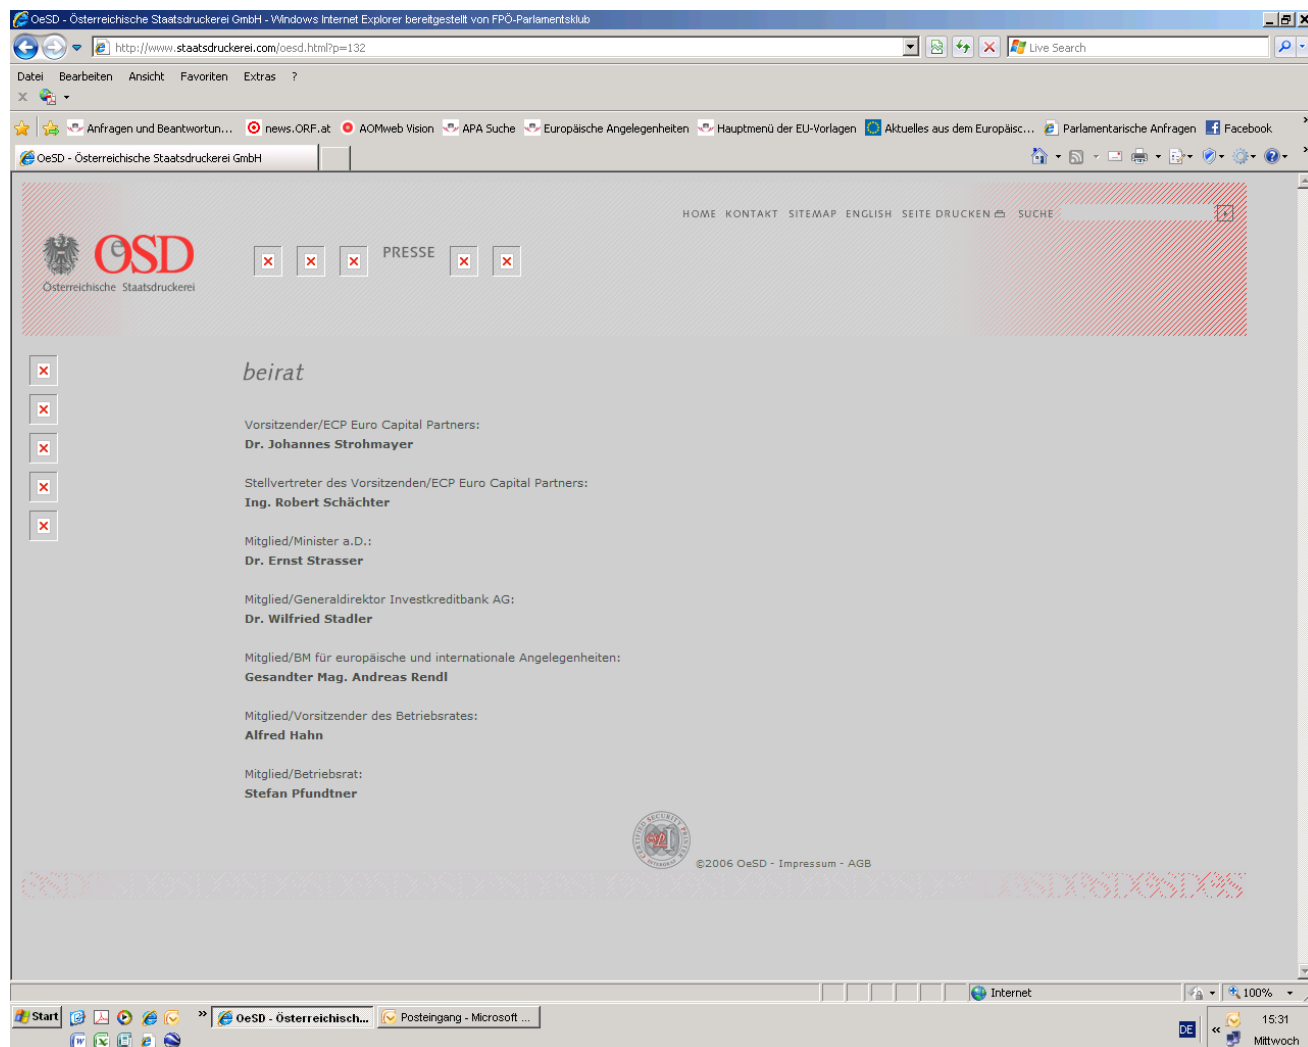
OeSD - Österreichische Staatsdruckerei GmbH - Windows Internet Explorer bereitgestellt von FPÖ-Parlamentsklub

http://www.staatsdruckerei.com/oesd.html?p=132

Live Search

Datei Bearbeiten Ansicht Favoriten Extras ?

Anfragen und Beantwortun... news.ORF.at AOMweb Vision APA Suche Europäische Angelegenheiten Hauptmenü der EU-Vorlagen Aktuelles aus dem Europäisc... Parlamentarische Anfragen Facebook

OeSD - Österreichische Staatsdruckerei GmbH

HOME KONTAKT SITEMAP ENGLISH SEITE DRUCKEN SUCHE

ÖSD
Österreichische Staatsdruckerei

PRESSE

beirat

Vorsitzender/ECP Euro Capital Partners:
Dr. Johannes Strohmayer

Stellvertreter des Vorsitzenden/ECP Euro Capital Partners:
Ing. Robert Schächter

Mitglied/Minister a.D.:
Dr. Ernst Strasser

Mitglied/Generaldirektor Investkreditbank AG:
Dr. Wilfried Stadler

Mitglied/BM für europäische und internationale Angelegenheiten:
Gesandter Mag. Andreas Rendl

Mitglied/Vorsitzender des Betriebsrates:
Alfred Hahn

Mitglied/Betriebsrat:
Stefan Pfundtner

©2006 OeSD - Impressum - AGB

Internet 100%

Start OeSD - Österreichisch... Posteingang - Microsoft ...

DE 15:31 Mittwoch